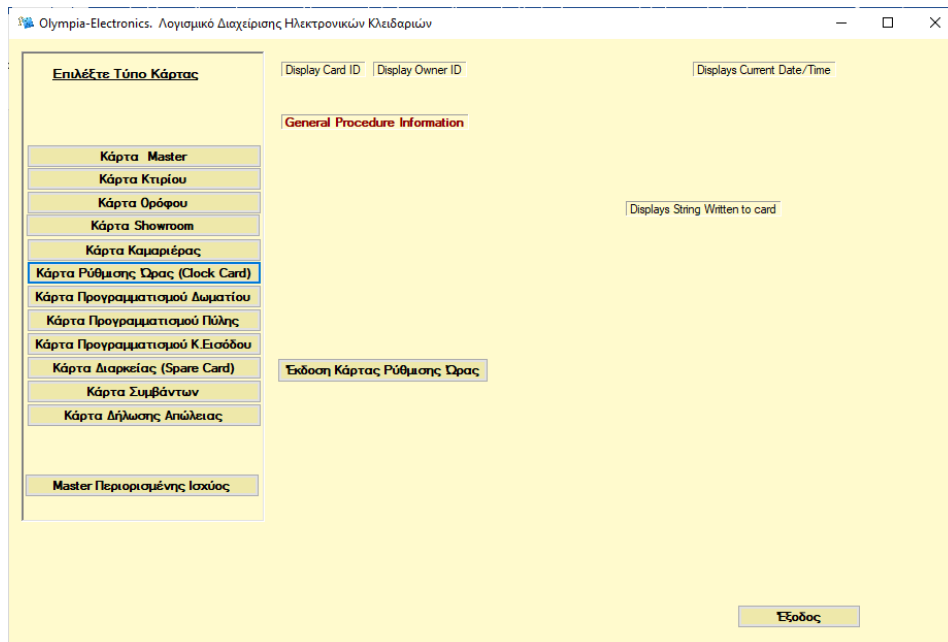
Olympia-Electronics. Λογισμικό Διαχείρισης Ηλεκτρονικών Κλειδαριών

Επιλέξτε Τύπο Κάρτας

Κάρτα Master
Κάρτα Κτιρίου
Κάρτα Ορόφου
Κάρτα Showroom
Κάρτα Καμαριέρας
Κάρτα Ρύθμισης Ώρας (Clock Card)
Κάρτα Προγραμματισμού Δωματίου
Κάρτα Προγραμματισμού Πύλης
Κάρτα Προγραμματισμού Κ.Εισόδου
Κάρτα Διαρκείας (Spare Card)
Κάρτα Συμβάντων
Κάρτα Δήλωσης Απώλειας

Master Περιορισμένης Ισχύος

Display Card ID
Display Owner ID
Displays Current Date/Time

General Procedure Information

Displays String Written to card

Έκδοση Κάρτας Ρύθμισης Ώρας

Έξοδος